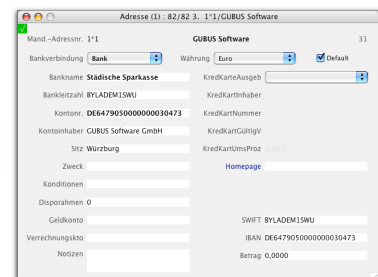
Adresse (1) : 82/82 3. 1°1/GUBUS Software

Mand.-Adressnr. 1°1
GUBUS Software
31

Bankverbindung Bank
Währung Euro
Default

Bankname Städische Sparkasse
KredKarteAusgeb

Bankleitzahl BYLADEM1SWU
KredKartInhaber

Kontonr. DE64790500000000030473
KredKartNummer

Kontoinhaber GUBUS Software GmbH
KredKartGültigV

Sitz Würzburg
KredKartUmsProz

Zweck
Homepage

Konditionen

Disporahmen 0

Geldkonto
SWIFT BYLADEM1SWU

Verrechnungskto
IBAN DE64790500000000030473

Notizen
Betrag 0,0000